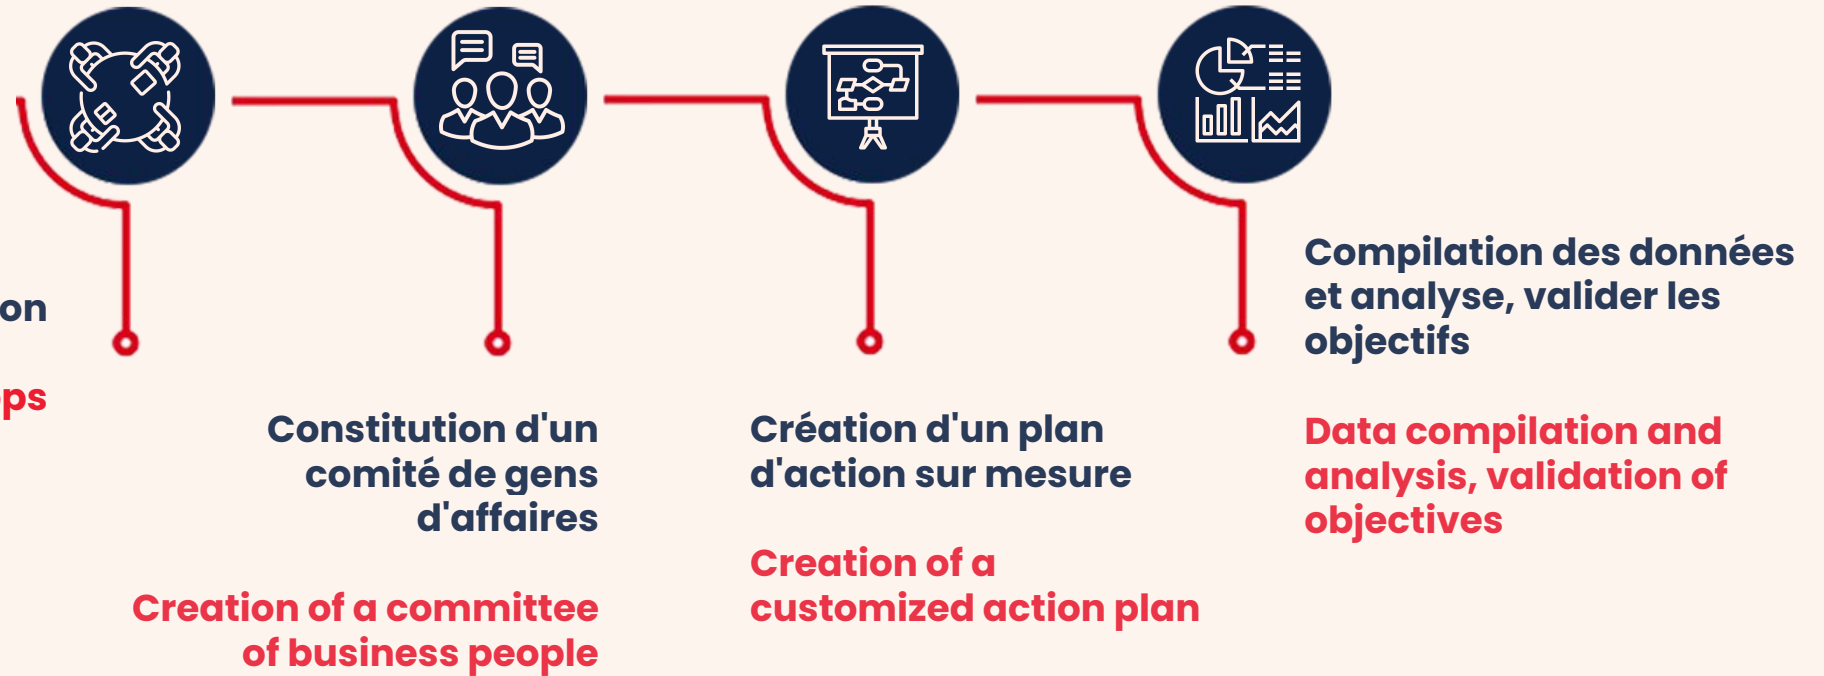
on

ps

Constitution d'un comité de gens d'affaires

Creation of a committee of business people

Création d'un plan d'action sur mesure

Creation of a customized action plan

Compilation des données et analyse, valider les objectifs

Data compilation and analysis, validation of objectives